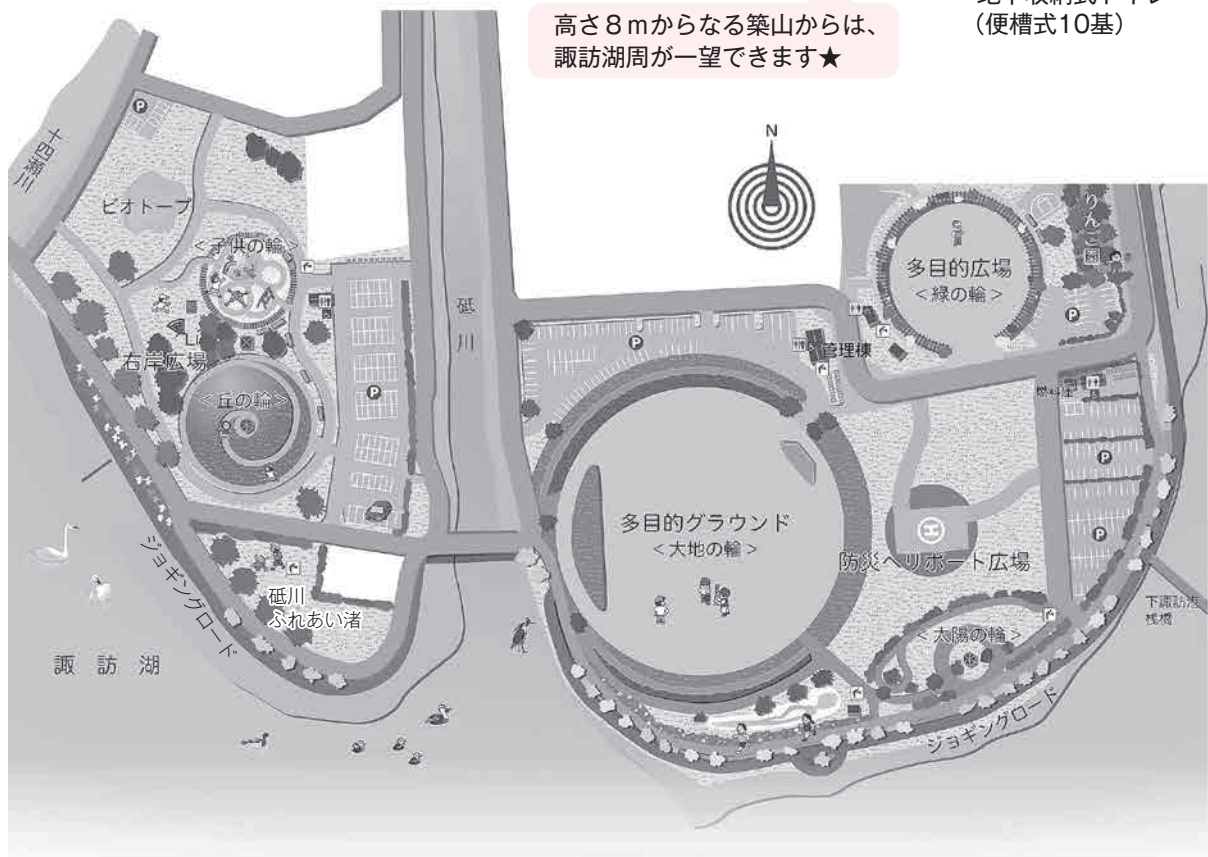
高さ８ｍからなる築山からは、諏訪湖周が一望できます★

（便槽式10基）

N

十四瀬川

ビオトープ

＜子供の輪＞

右岸広場

＜丘の輪＞

砥川

管理棟

多目的広場
＜緑の輪＞

りんご園

多目的グラウンド
＜大地の輪＞

防災ヘリポート広場

＜太陽の輪＞

下諏訪湖桟橋

砥川
ふれあい渚

ジョギングロード

ジョギングロード

諏　訪　湖